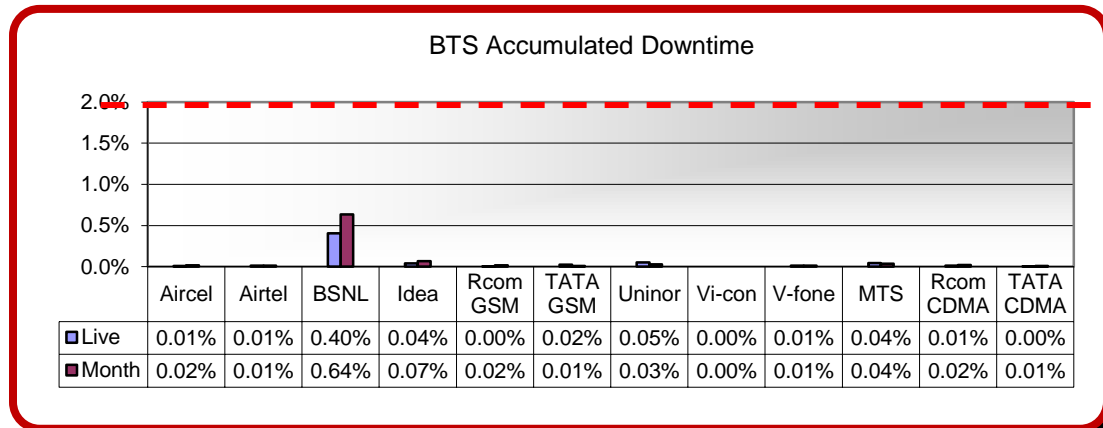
BTS Accumulated Downtime

2.0%
1.5%
1.0%
0.5%
0.0%

| | Aircel | Airtel | BSNL | Idea | Rcom GSM | TATA GSM | Uninor | Vi-con | V-fone | MTS | Rcom CDMA | TATA CDMA |
|---|---|---|---|---|---|---|---|---|---|---|---|---|
| Live | 0.01% | 0.01% | 0.40% | 0.04% | 0.00% | 0.02% | 0.05% | 0.00% | 0.01% | 0.04% | 0.01% | 0.00% |
| Month | 0.02% | 0.01% | 0.64% | 0.07% | 0.02% | 0.01% | 0.03% | 0.00% | 0.01% | 0.04% | 0.02% | 0.01% |